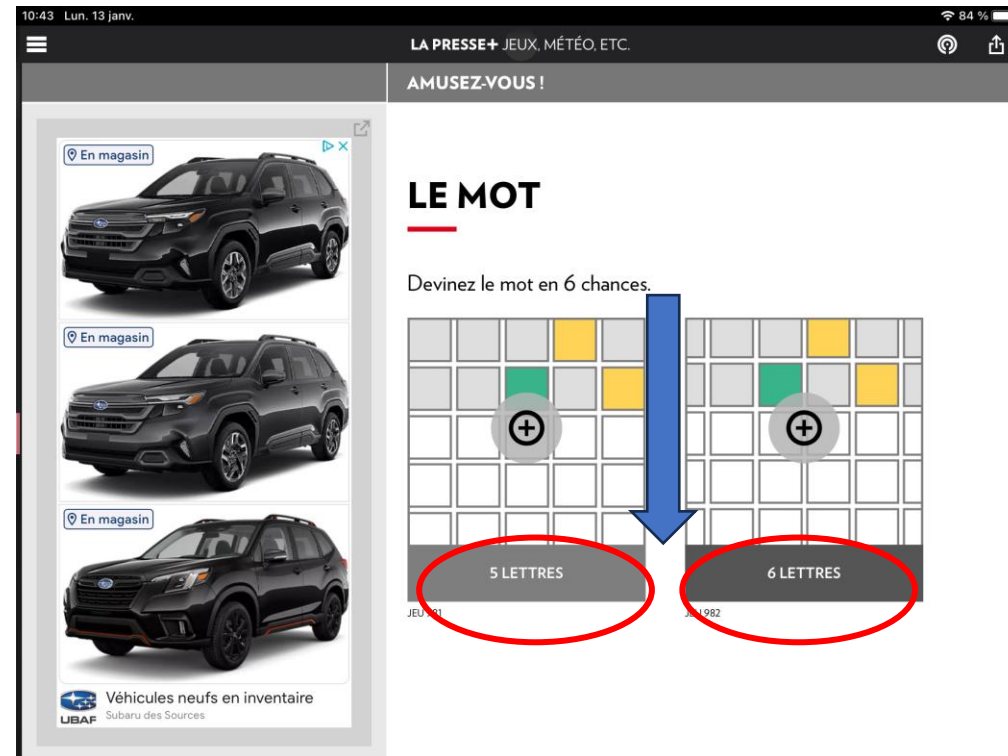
10:43 Lun. 13 janv.

84 %

LA PRESSE+ JEUX, MÉTÉO, ETC.

AMUSEZ-VOUS !

En magasin

En magasin

En magasin

Véhicules neufs en inventaire

Subaru des Sources

UBAF

LE MOT

Devinez le mot en 6 chances.

5 LETTRES

6 LETTRES

JEU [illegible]81

J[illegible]1982